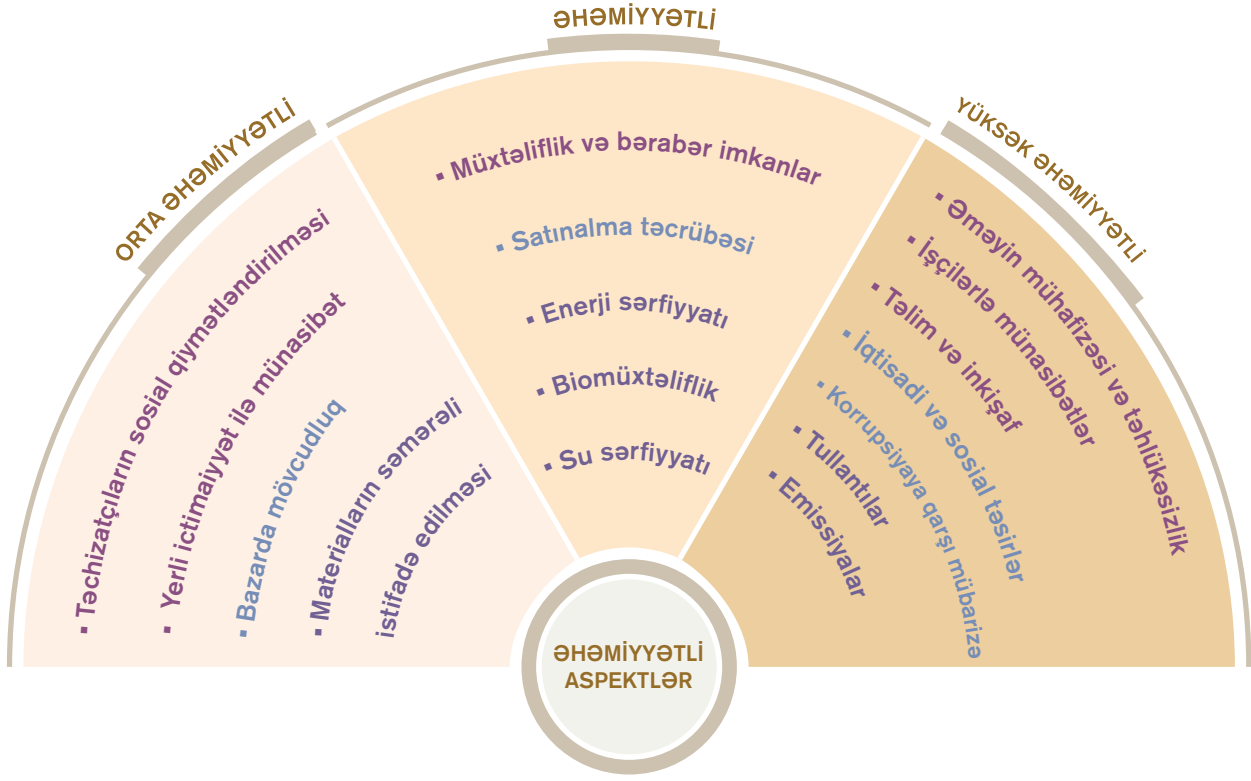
ORTA ƏHƏMİYYƏTLİ

▪ Təchizatçıların sosial qiymətləndirilməsi
▪ Yerli ictimaiyyət ilə münasibət
▪ Bazarda mövcudluq
▪ Materialların səmərəli istifadə edilməsi

ƏHƏMİYYƏTLİ

▪ Müxtəliflik və bərabər imkanlar
▪ Satınalma təcrübəsi
▪ Enerji sərfiyyatı
▪ Biomüxtəliflik
▪ Su sərfiyyatı

YÜKSƏK ƏHƏMİYYƏTLİ

▪ Əməyin mühafizəsi və təhlükəsizlik
▪ İşçilərlə münasibətlər
▪ Təlim və inkişaf
▪ İqtisadi və sosial təsirlər
▪ Korrupsiyaya qarşı mübarizə
▪ Tullantılar
▪ Emissiyalar

ƏHƏMİYYƏTLİ ASPEKTLƏR